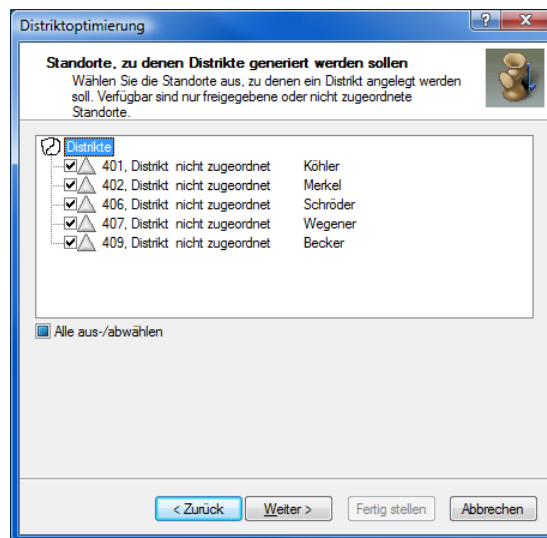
Distriktoptimierung

?

Standorte, zu denen Distrikte generiert werden sollen

Wählen Sie die Standorte aus, zu denen ein Distrikt angelegt werden soll. Verfügbar sind nur freigegebene oder nicht zugeordnete Standorte.

Distrikte
401, Distrikt nicht zugeordnet Köhler
402, Distrikt nicht zugeordnet Merkel
406, Distrikt nicht zugeordnet Schröder
407, Distrikt nicht zugeordnet Wegener
409, Distrikt nicht zugeordnet Becker

Alle aus-/abwählen

< Zurück
Weiter >
Fertig stellen
Abbrechen